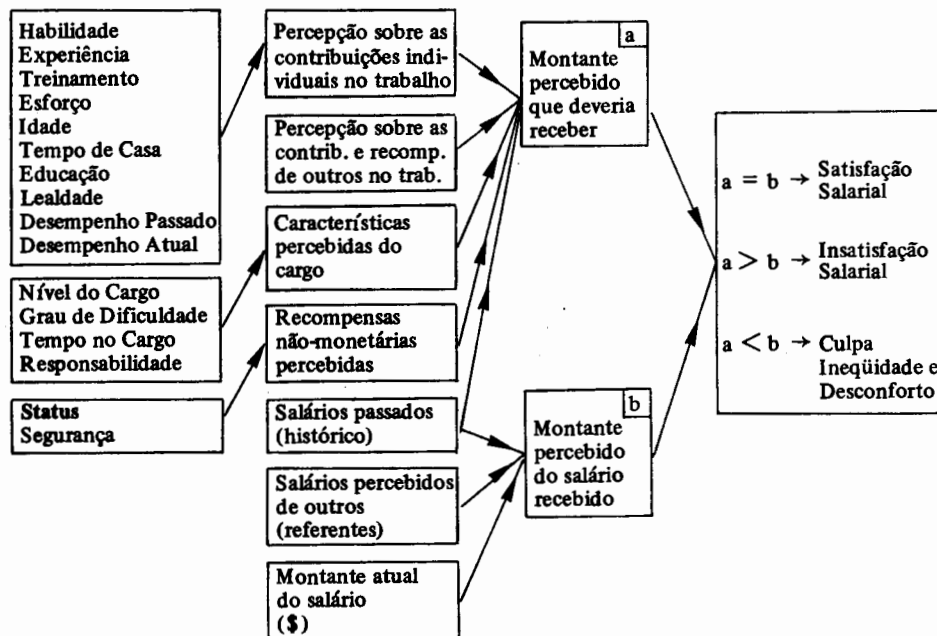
Habilidade
Experiência
Treinamento
Esforço
Idade
Tempo de Casa
Educação
Lealdade
Desempenho Passado
Desempenho Atual

Nível do Cargo
Grau de Dificuldade
Tempo no Cargo
Responsabilidade

Status
Segurança

Percepção sobre as contribuições individuais no trabalho

Percepção sobre as contrib. e recomp. de outros no trab.

Características percebidas do cargo

Recompensas não-monetárias percebidas

Salários passados (histórico)

Salários percebidos de outros (referentes)

Montante atual do salário ($)

a
Montante percebido que deveria receber

b
Montante percebido do salário recebido

$a = b \rightarrow$ Satisfação Salarial

$a > b \rightarrow$ Insatisfação Salarial

$a < b \rightarrow$ Culpa Ineqüidade e Desconforto